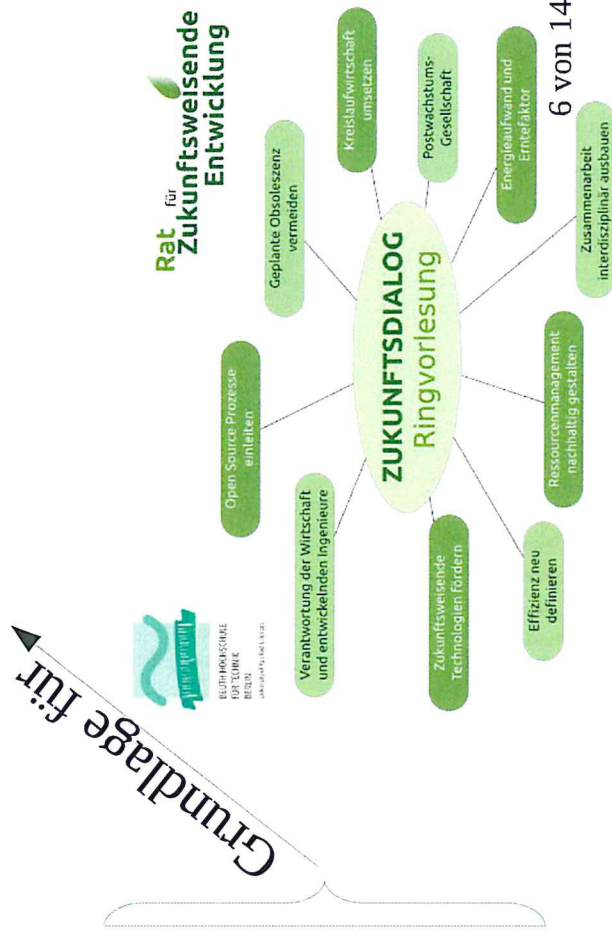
Grundlage für

BEUTH HOCHSCHULE FÜR TECHNIK BERLIN
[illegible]

Rat für Zukunftsweisende Entwicklung

6 von 14

ZUKUNFTSDIALOG
Ringvorlesung

Verantwortung der Wirtschaft und entwickelnden Ingenieure

Open Source Prozesse einleiten

Geplante Obsoleszenz vermeiden

Kreislaufwirtschaft umsetzen

Postwachstums-Gesellschaft

Energieaufwand und Erntefaktor

Zusammenarbeit interdisziplinär ausbauen

Ressourcenmanagement nachhaltig gestalten

Effizienz neu definieren

Zukunftsweisende Technologien fördern